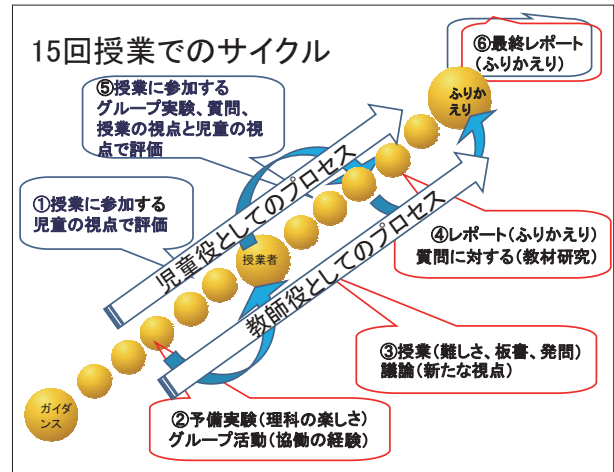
15回授業でのサイクル

⑥最終レポート
（ふりかえり）

⑤授業に参加する
グループ実験、質問、
授業の視点と児童の視
点で評価

ふりかえり

①授業に参加する
児童の視点で評価

児童役としてのプロセス

授業者

教師役としてのプロセス

④レポート（ふりかえり）
質問に対する（教材研究）

③授業（難しさ、板書、発問）
議論（新たな視点）

ガイダンス

②予備実験（理科の楽しさ）
グループ活動（協働の経験）